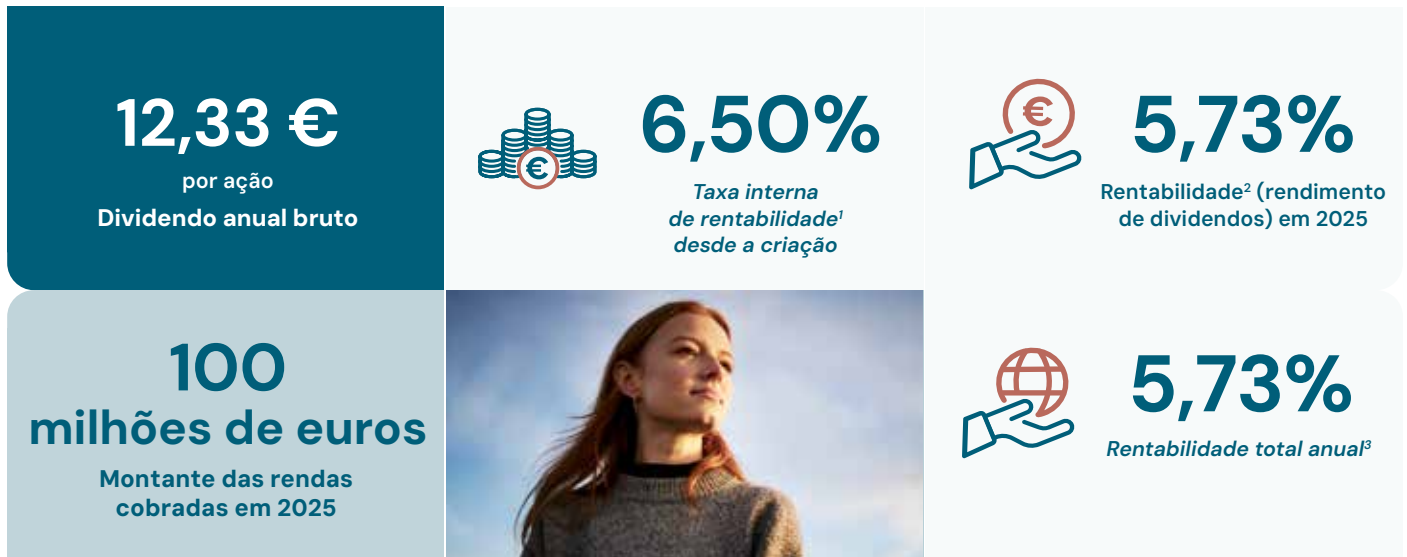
12,33 €
por ação
Dividendo anual bruto

€

6,50%
Taxa interna de rentabilidade$^1$ desde a criação

€

5,73%
Rentabilidade$^2$ (rendimento de dividendos) em 2025

100
milhões de euros
Montante das rendas cobradas em 2025

5,73%
Rentabilidade total anual$^3$